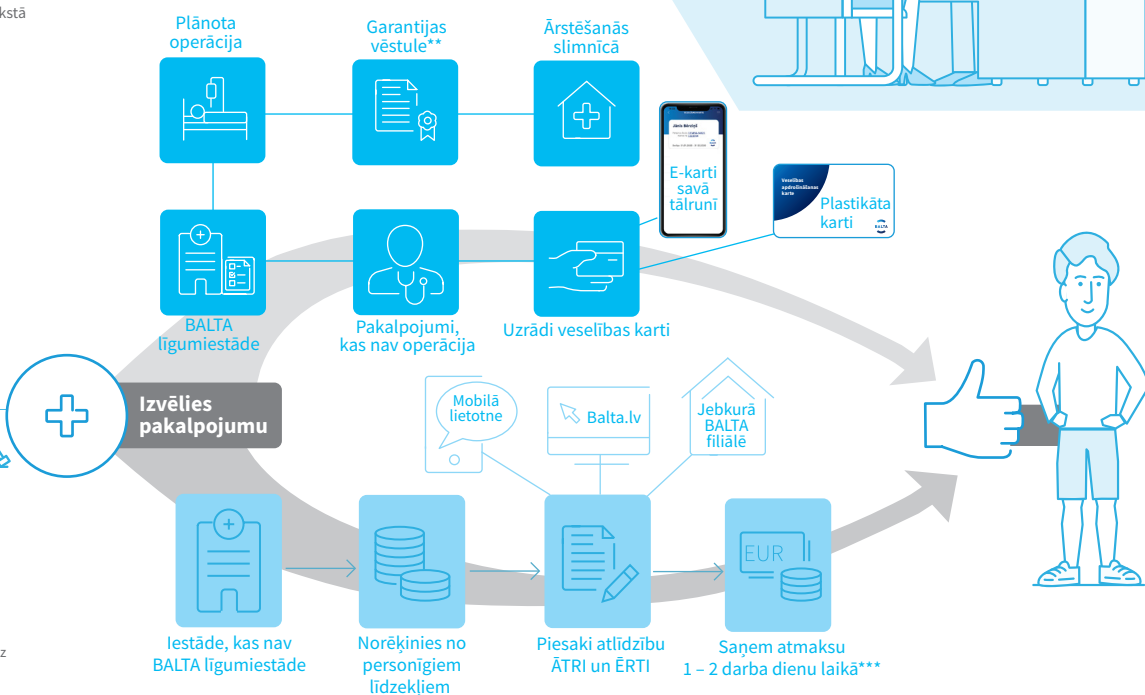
kstā

Plānota operācija

Garantijas vēstule**

Ārstēšanās slimnīcā

Jānis Bērziņš

E-karti savā tālrunī

Veselības apdrošināšanas karte

Plastikāta karti

BALTA

BALTA līgumiestāde

Pakalpojumi, kas nav operācija

Uzrādi veselības karti

Izvēlies pakalpojumu

Mobilā lietotne

Balta.lv

Jebkurā BALTA filiālē

EUR

Iestāde, kas nav BALTA līgumiestāde

Norēķinies no personīgiem līdzekļiem

Piesaki atlīdzību ĀTRI un ĒRTI

Saņem atmaksu 1 – 2 darba dienu laikā***

z